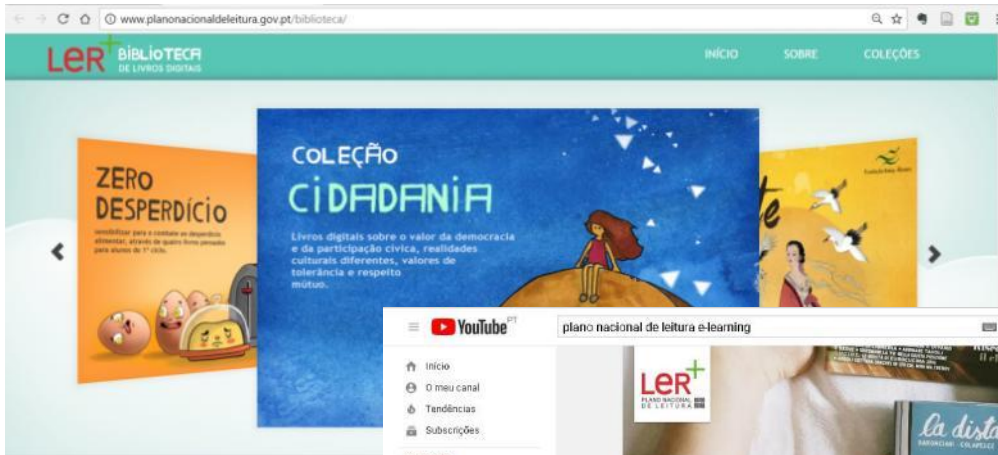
www.planonacionaldeleitura.gov.pt/biblioteca/

LeR+ BIBLIOTECA DE LIVROS DIGITAIS

INÍCIO SOBRE COLEÇÕES

ZERO DESPERDÍCIO

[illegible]

COLEÇÃO CIDADANIA

Livros digitais sobre o valor da democracia e da participação cívica, realidades culturais diferentes, valores de tolerância e respeito mútuo.

YouTube PT

plano nacional de leitura e-learning

Início

O meu canal

Tendências

Subscrições

LeR+ PLANO NACIONAL DE LEITURA

La dista